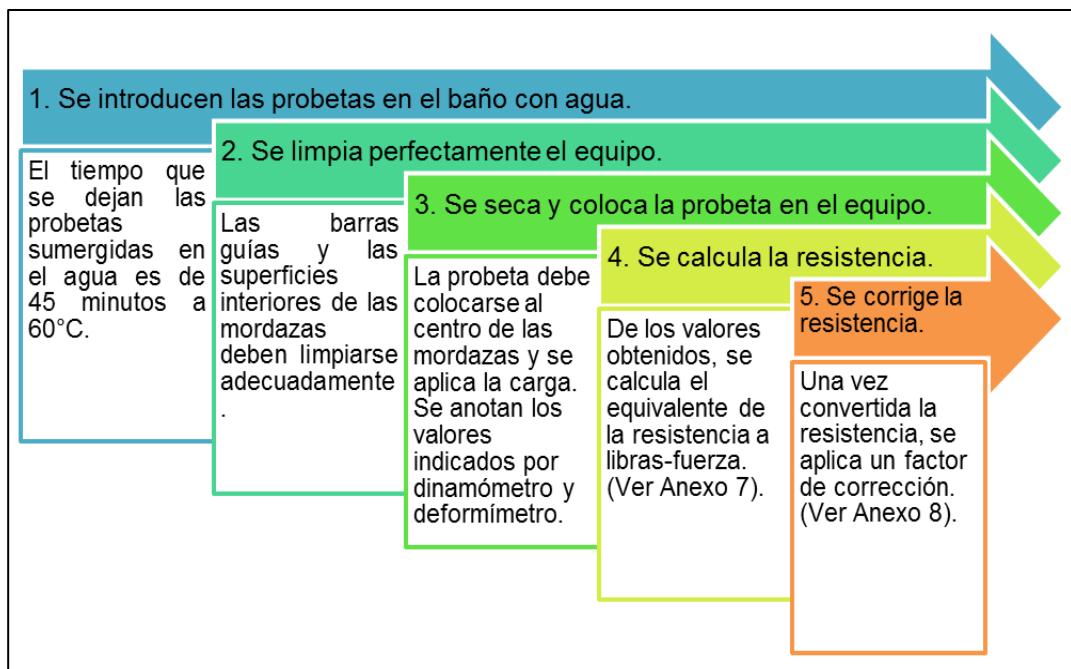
1. Se introducen las probetas en el baño con agua.

El tiempo que se dejan las probetas sumergidas en el agua es de 45 minutos a 60°C.

2. Se limpia perfectamente el equipo.

Las barras guías y las superficies interiores de las mordazas deben limpiarse adecuadamente.

3. Se seca y coloca la probeta en el equipo.

La probeta debe colocarse al centro de las mordazas y se aplica la carga. Se anotan los valores indicados por dinamómetro y deformímetro.

4. Se calcula la resistencia.

De los valores obtenidos, se calcula el equivalente de la resistencia a libras-fuerza. (Ver Anexo 7).

5. Se corrige la resistencia.

Una vez convertida la resistencia, se aplica un factor de corrección. (Ver Anexo 8).